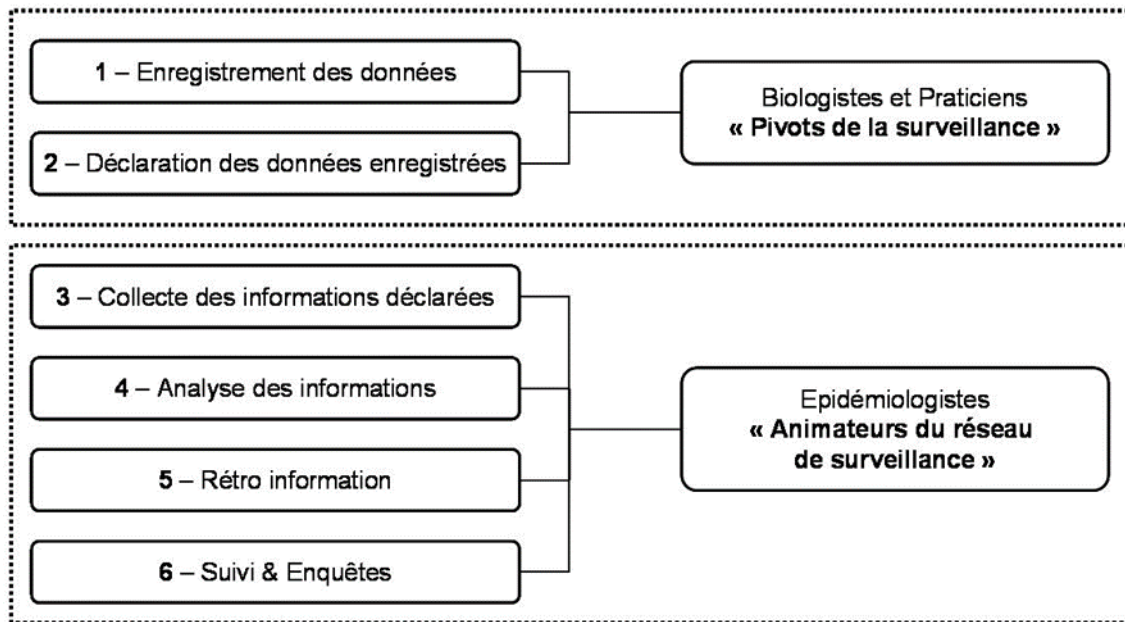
1 – Enregistrement des données

2 – Déclaration des données enregistrées

Biologistes et Praticiens
« Pivots de la surveillance »

3 – Collecte des informations déclarées

4 – Analyse des informations

5 – Rétro information

6 – Suivi & Enquêtes

Epidémiologistes
« Animateurs du réseau de surveillance »